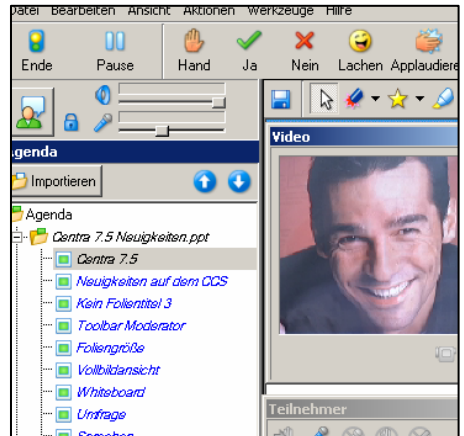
Datei Bearbeiten Ansicht Aktionen Werkzeuge Hilfe

Ende Pause Hand Ja Nein Lachen Applaudiere

Agenda

Importieren

Agenda

Centra 7.5 Neuigkeiten.ppt

Centra 7.5

Neuigkeiten auf dem CCS

Kein Folientitel 3

Toolbar Moderator

Foliengröße

Vollbildansicht

Whiteboard

Umfrage

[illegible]

Video

Teilnehmer